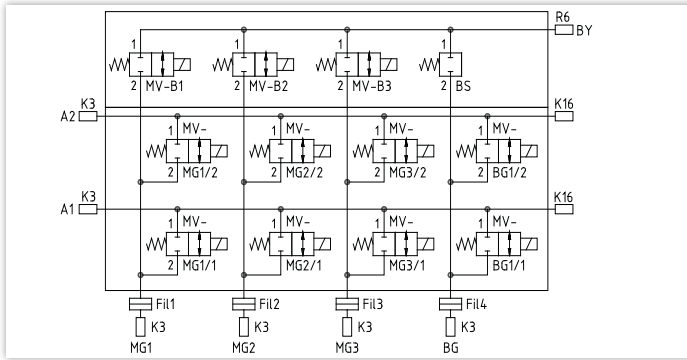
R6
BY
1
2 MV-B1
1
2 MV-B2
1
2 MV-B3
1
2 BS
K3
A2
K16
1 MV-
2 MG1/2
1 MV-
2 MG2/2
1 MV-
2 MG3/2
1 MV-
2 BG1/2
K3
A1
K16
1 MV-
2 MG1/1
1 MV-
2 MG2/1
1 MV-
2 MG3/1
1 MV-
2 BG1/1
Fil1
K3
MG1
Fil2
K3
MG2
Fil3
K3
MG3
Fil4
K3
BG